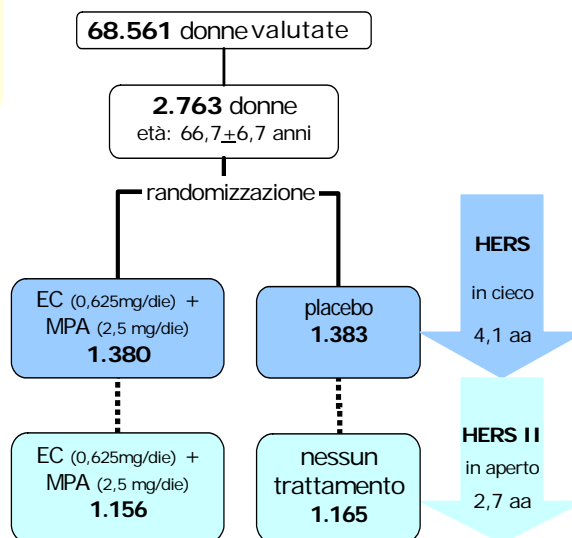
68.561 donne valutate

2.763 donne
età: 66,7$\pm$6,7 anni

randomizzazione

EC (0,625mg/die) + MPA (2,5 mg/die)
1.380

placebo
1.383

HERS
in cieco
4,1 aa

EC (0,625mg/die) + MPA (2,5 mg/die)
1.156

nessun trattamento
1.165

HERS II
in aperto
2,7 aa